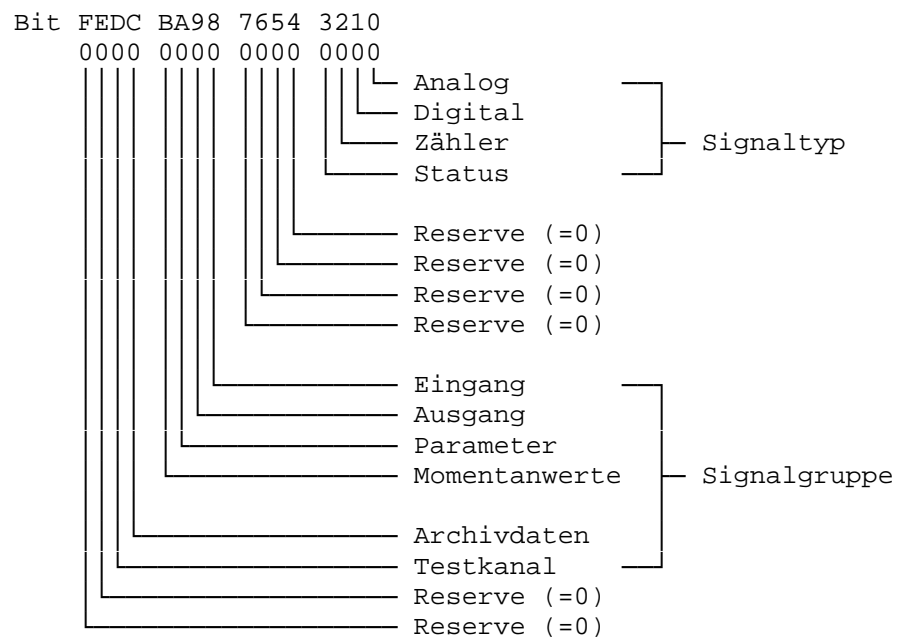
Bit FEDC BA98 7654 3210
0000 0000 0000 0000

Analog
Digital
Zähler
Status
Signaltyp

Reserve (=0)
Reserve (=0)
Reserve (=0)
Reserve (=0)

Eingang
Ausgang
Parameter
Momentanwerte
Signalgruppe
Archivdaten
Testkanal
Reserve (=0)
Reserve (=0)